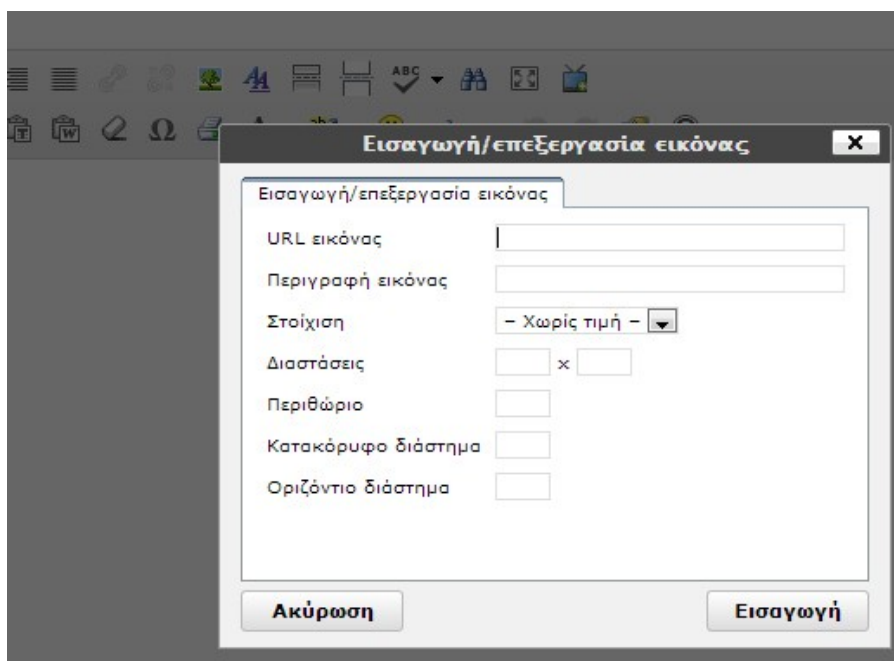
Εισαγωγή/επεξεργασία εικόνας
×

Εισαγωγή/επεξεργασία εικόνας

URL εικόνας

Περιγραφή εικόνας

Στοίχιση
– Χωρίς τιμή –

Διαστάσεις
x

Περιθώριο

Κατακόρυφο διάστημα

Οριζόντιο διάστημα

Ακύρωση
Εισαγωγή